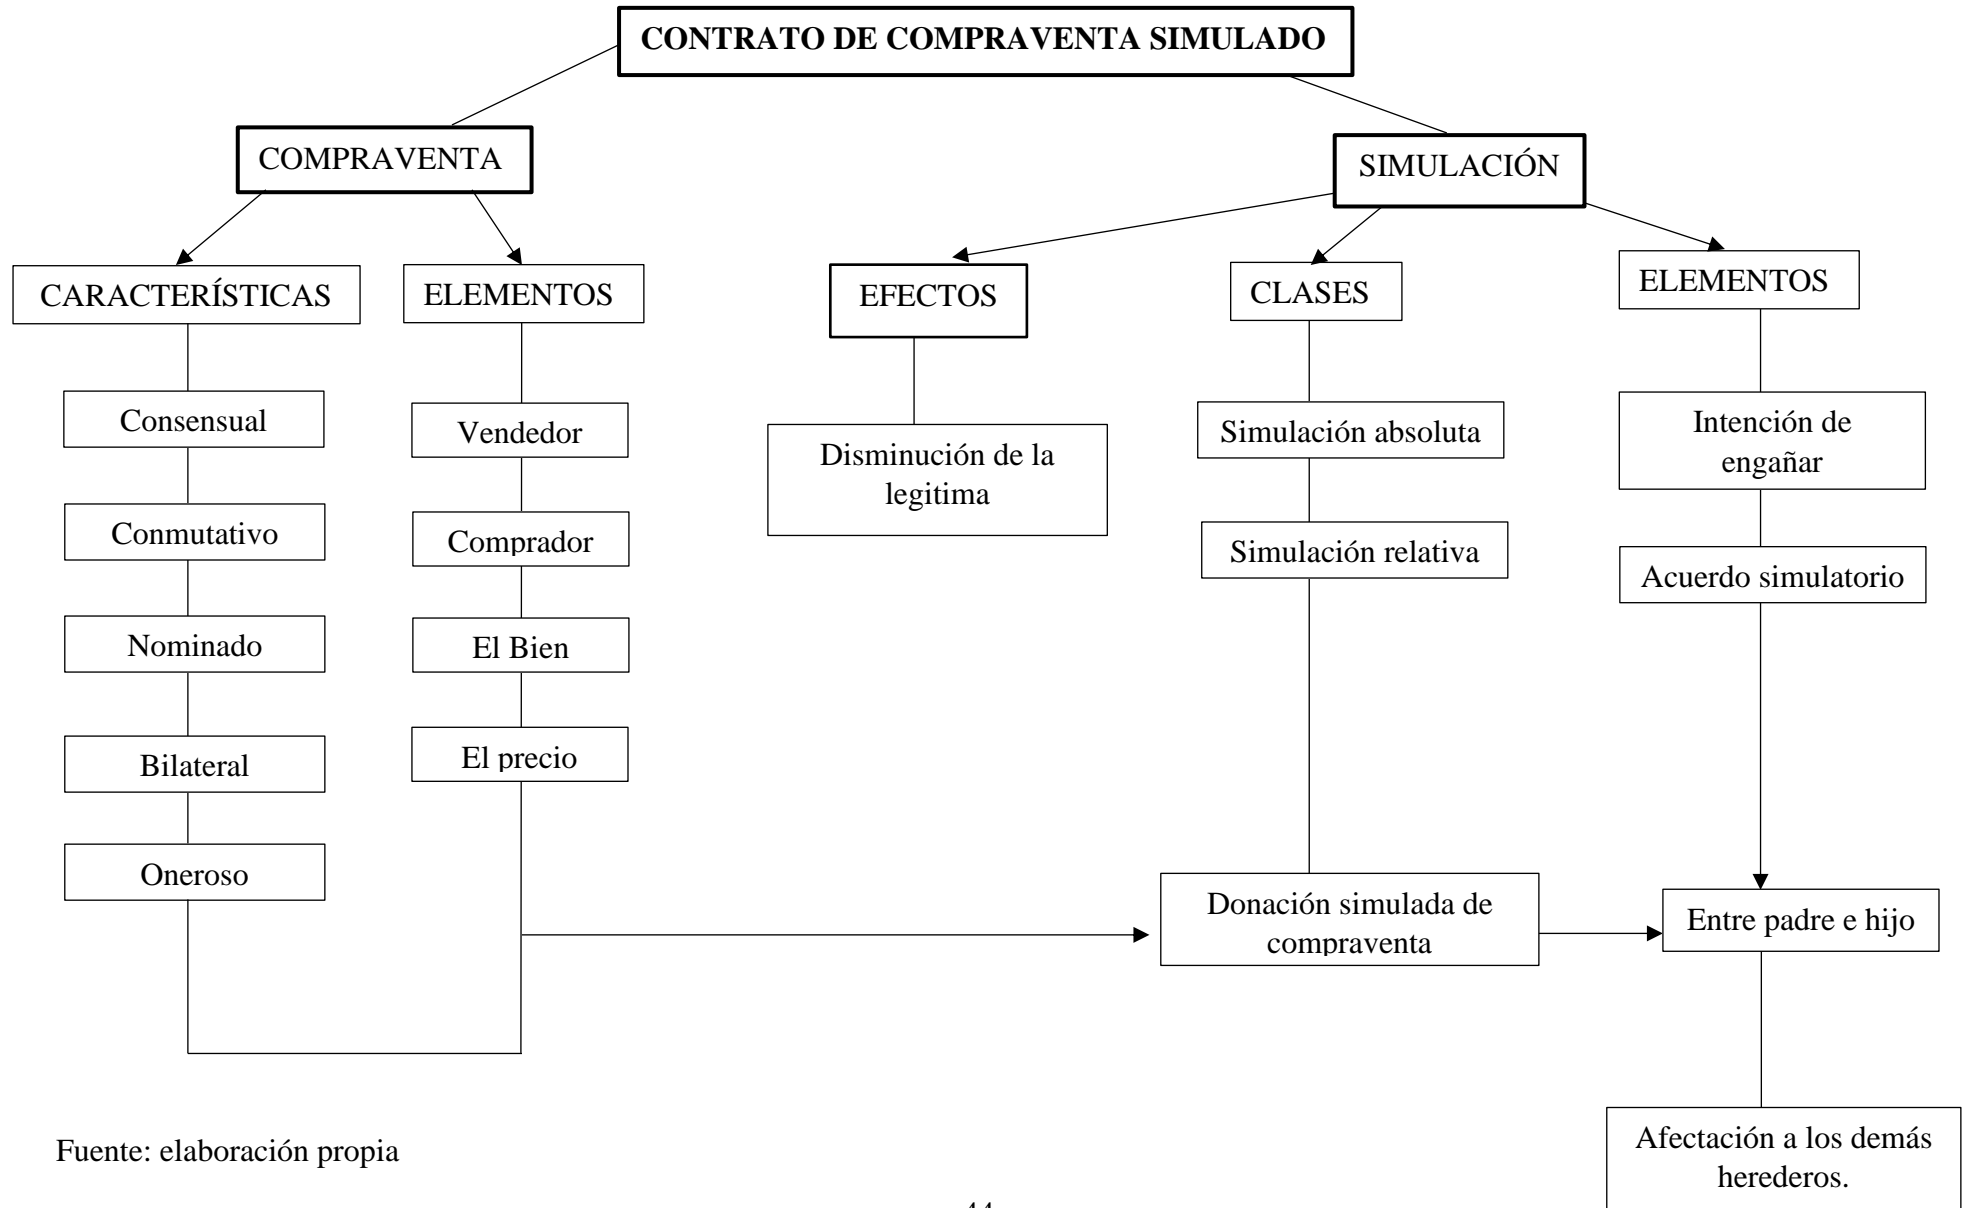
CONTRATO DE COMPRAVENTA SIMULADO

COMPRAVENTA

SIMULACIÓN

CARACTERÍSTICAS

ELEMENTOS

EFECTOS

CLASES

ELEMENTOS

Consensual

Conmutativo

Nominado

Bilateral

Oneroso

Vendedor

Comprador

El Bien

El precio

Disminución de la legitima

Simulación absoluta

Simulación relativa

Intención de engañar

Acuerdo simulatorio

Donación simulada de compraventa

Entre padre e hijo

Afectación a los demás herederos.

Fuente: elaboración propia

44